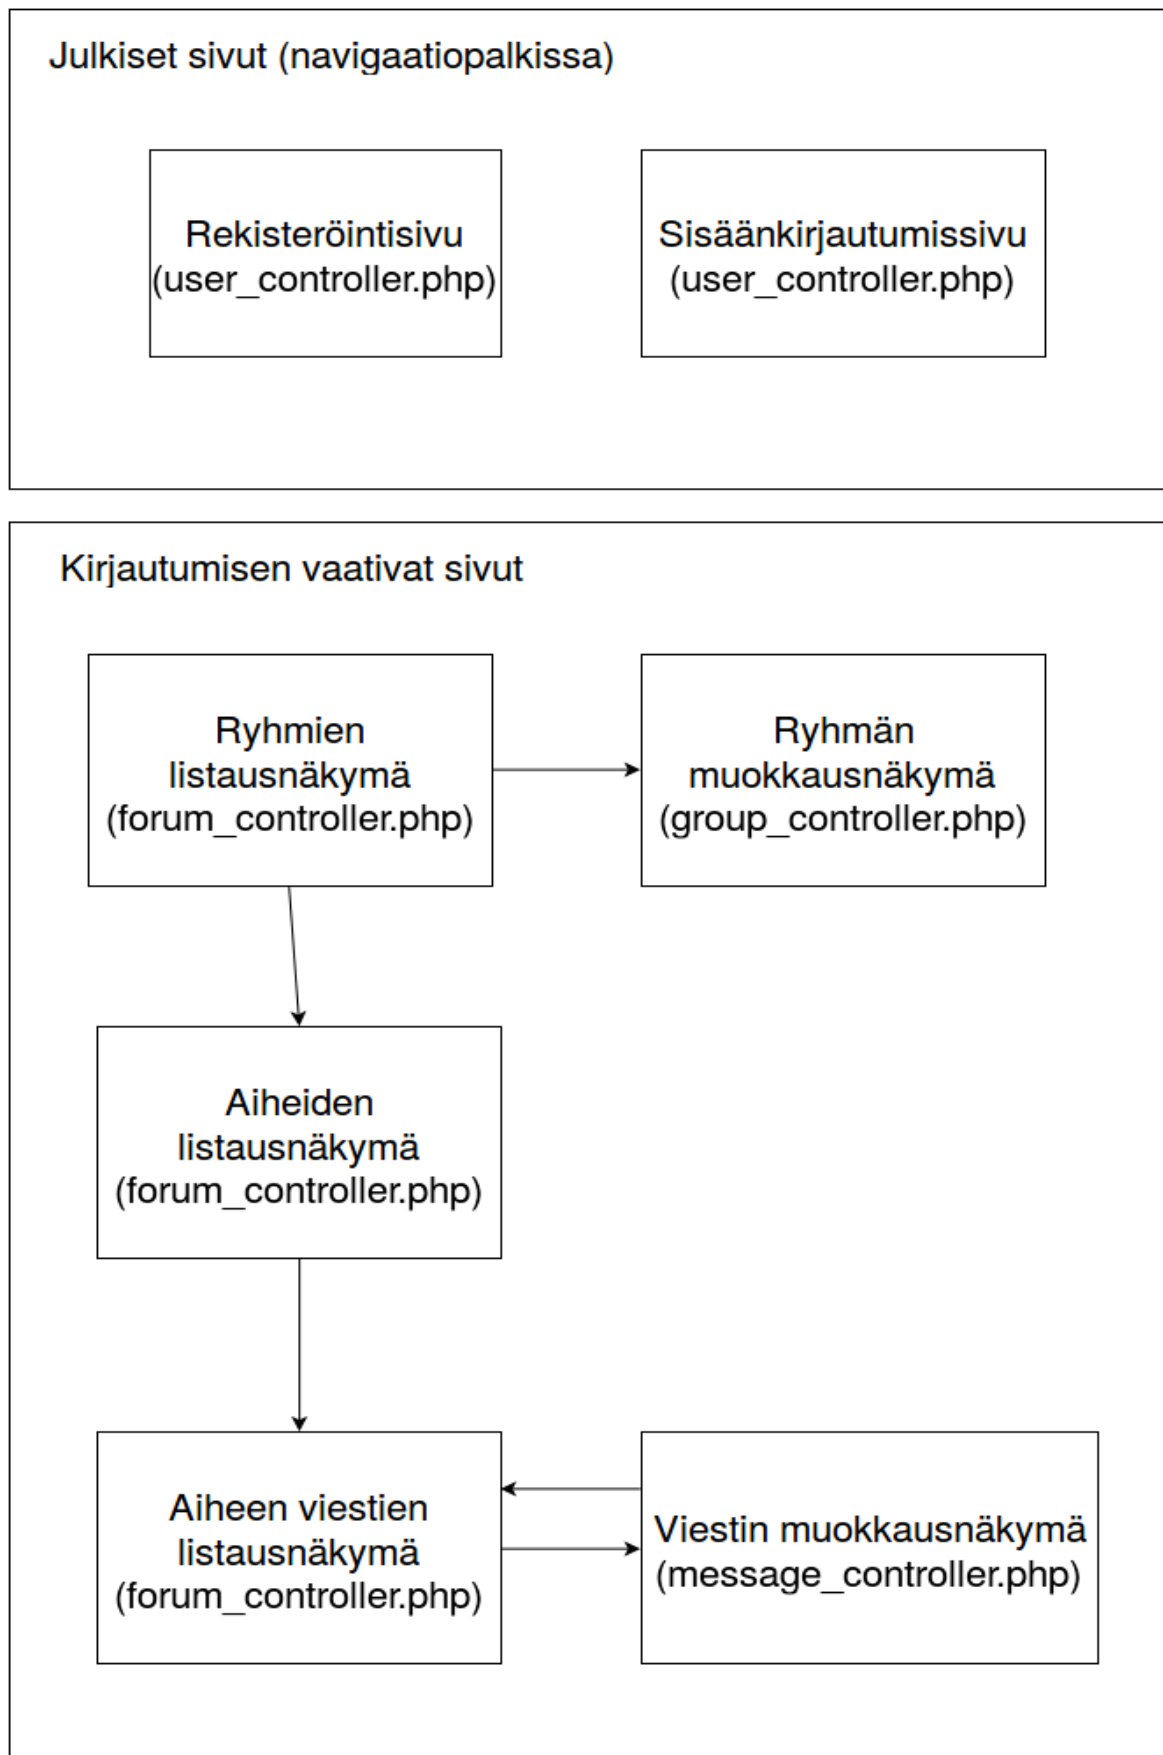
Julkiset sivut (navigaatiopalkissa)

Rekisteröintisivu (user_controller.php)

Sisäänkirjautumissivu (user_controller.php)

Kirjautumisen vaativat sivut

Ryhmien listausnäkymä (forum_controller.php)

Ryhmän muokkausnäkymä (group_controller.php)

Aiheiden listausnäkymä (forum_controller.php)

Aiheen viestien listausnäkymä (forum_controller.php)

Viestin muokkausnäkymä (message_controller.php)